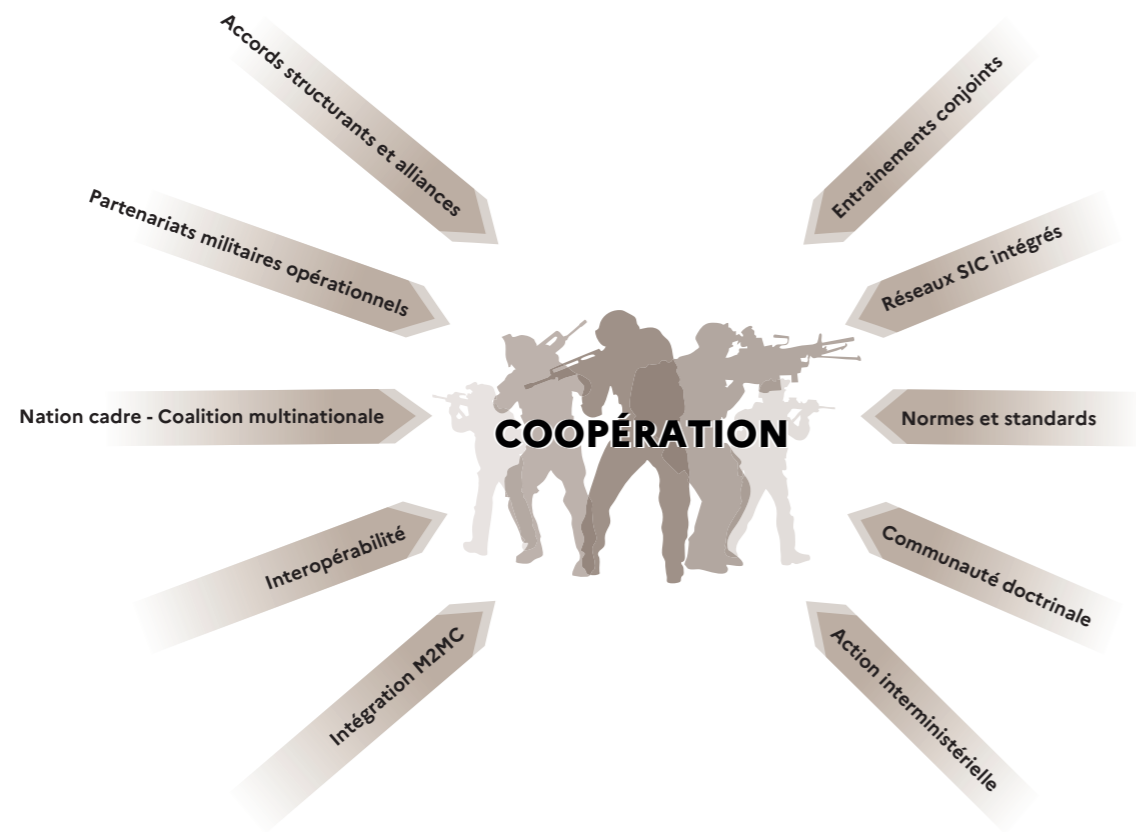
Accords structurants et alliances

Entrainements conjoints

Partenariats militaires opérationnels

Réseaux SIC intégrés

Nation cadre - Coalition multinationale

COOPÉRATION

Normes et standards

Interopérabilité

Communauté doctrinale

Intégration M2MC

Action interministérielle